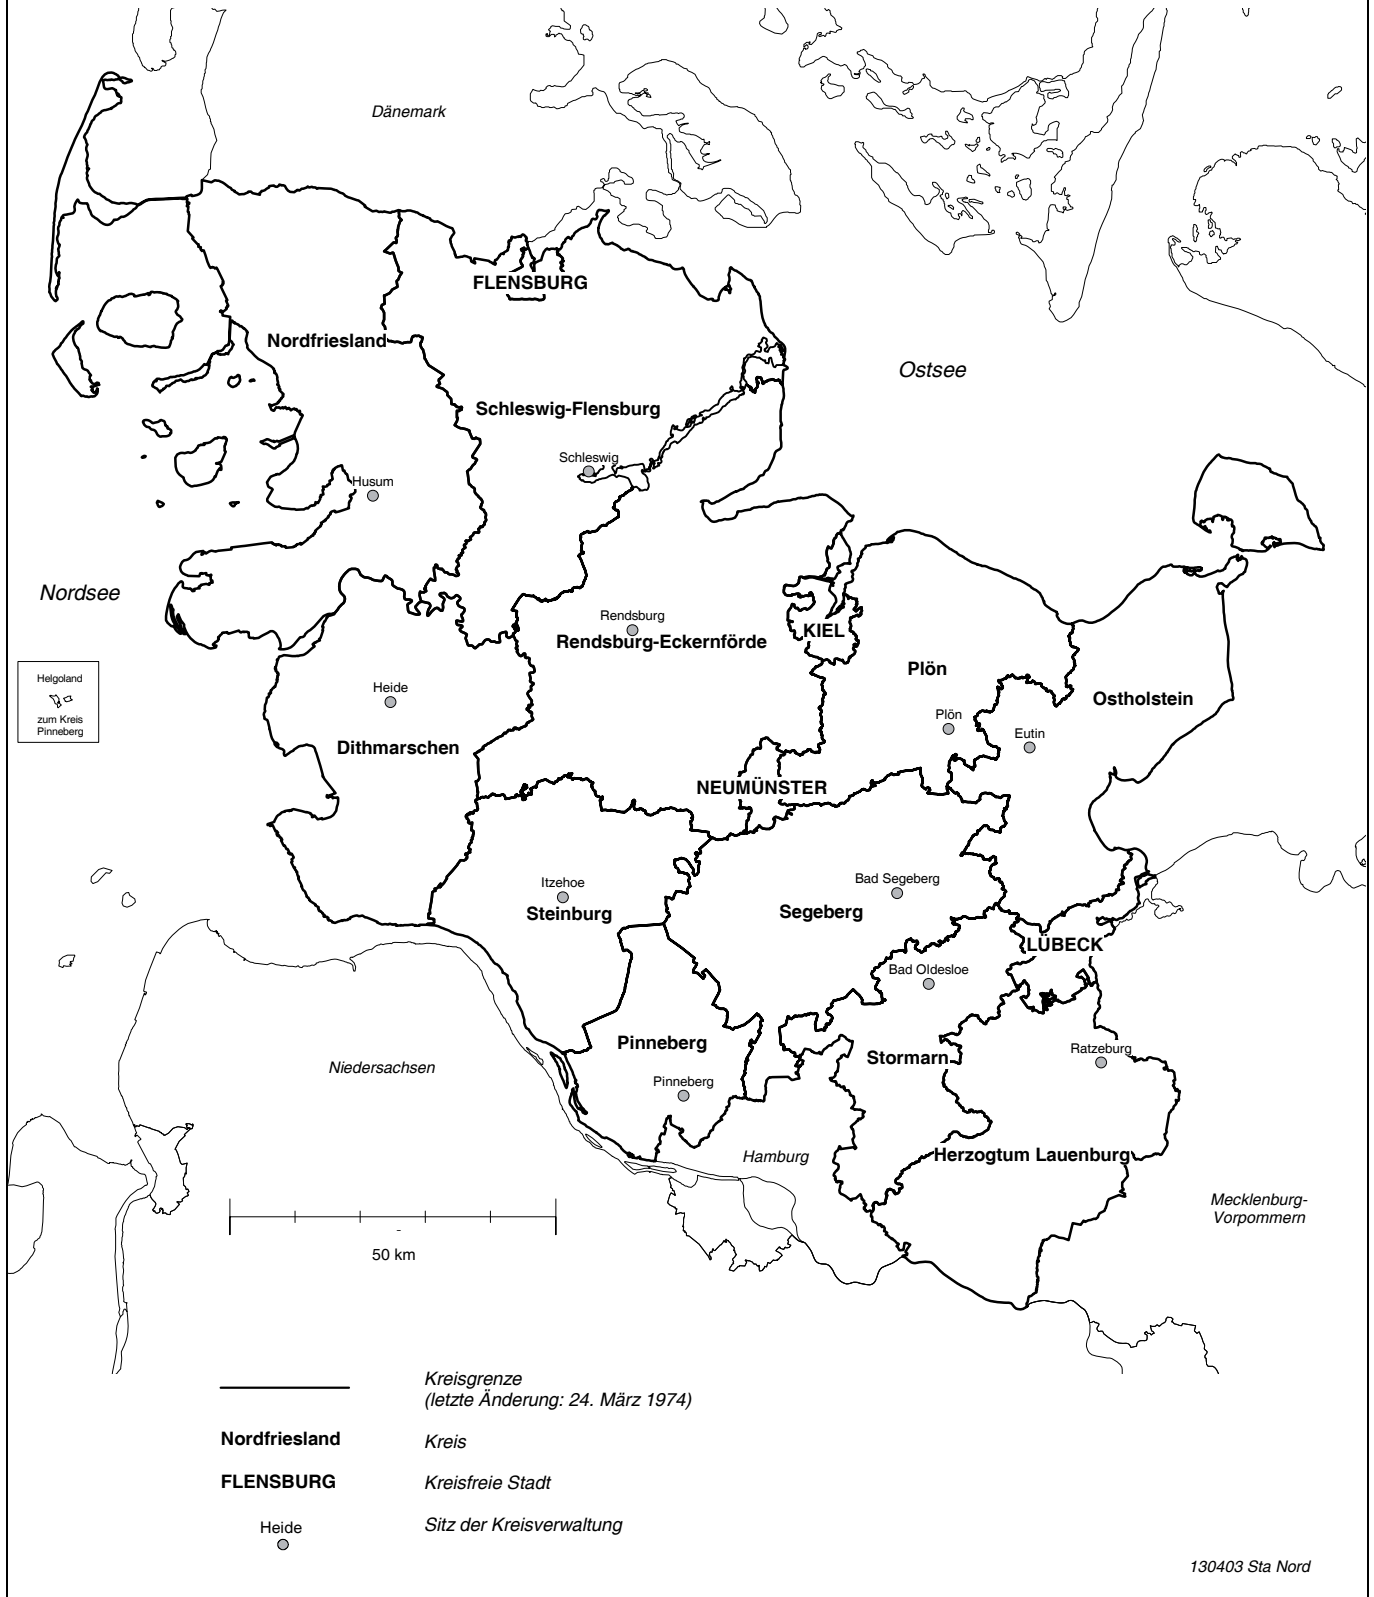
Dänemark

FLENSBURG

Nordfriesland

Ostsee

Schleswig-Flensburg

Schleswig

Husum

Nordsee

Rendsburg

Rendsburg-Eckernförde

KIEL

Plön

Helgoland
zum Kreis Pinneberg

Heide

Ostholstein

Plön

Eutin

Dithmarschen

NEUMÜNSTER

Itzehoe

Steinburg

Bad Segeberg

Segeberg

LÜBECK

Bad Oldesloe

Pinneberg

Stormarn

Ratzeburg

Niedersachsen

Pinneberg

Hamburg

Herzogtum Lauenburg

Mecklenburg-Vorpommern

50 km

Kreisgrenze
(letzte Änderung: 24. März 1974)

Nordfriesland — Kreis

FLENSBURG — Kreisfreie Stadt

Heide — Sitz der Kreisverwaltung

130403 Sta Nord